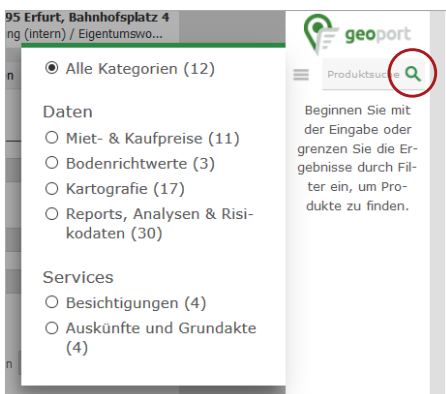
95 Erfurt, Bahnhofsplatz 4
ng (intern) / Eigentumswo...

geoport

Produktsuc

Alle Kategorien (12)

Daten
Miet- & Kaufpreise (11)
Bodenrichtwerte (3)
Kartografie (17)
Reports, Analysen & Risikodaten (30)

Services
Besichtigungen (4)
Auskünfte und Grundakte (4)

Beginnen Sie mit der Eingabe oder grenzen Sie die Ergebnisse durch Filter ein, um Produkte zu finden.

n